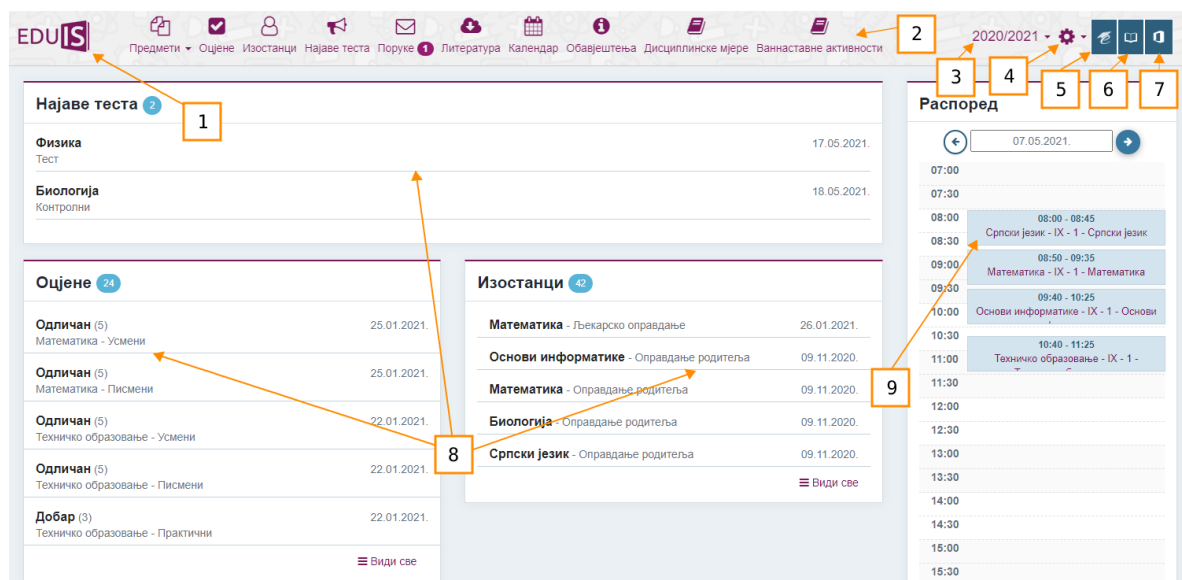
EDUIS

Предмети Оцјене Изостанци Најаве теста Поруке 1 Литература Календар Обавјештења Дисциплинске мјере Ваннаставне активности

2020/2021

1 2 3 4 5 6 7 8 9

Најаве теста 2

Физика
Тест
17.05.2021.

Биологија
Контролни
18.05.2021.

Оцјене 24

Одличан (5)
Математика - Усмени
25.01.2021.

Одличан (5)
Математика - Писмени
25.01.2021.

Одличан (5)
Техничко образовање - Усмени
22.01.2021.

Одличан (5)
Техничко образовање - Писмени
22.01.2021.

Добар (3)
Техничко образовање - Практични
22.01.2021.

Види све

Изостанци 42

Математика - Љекарско оправдање 26.01.2021.

Основи информатике - Оправдање родитеља 09.11.2020.

Математика - Оправдање родитеља 09.11.2020.

Биологија - Оправдање родитеља 09.11.2020.

Српски језик - Оправдање родитеља 09.11.2020.

Види све

Распоред

07.05.2021.

07:00
07:30
08:00
08:30
09:00
09:30
10:00
10:30
11:00
11:30
12:00
12:30
13:00
13:30
14:00
14:30
15:00
15:30

08:00 - 08:45
Српски језик - IX - 1 - Српски језик

08:50 - 09:35
Математика - IX - 1 - Математика

09:40 - 10:25
Основи информатике - IX - 1 - Основи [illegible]

10:40 - 11:25
Техничко образовање - IX - 1 - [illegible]